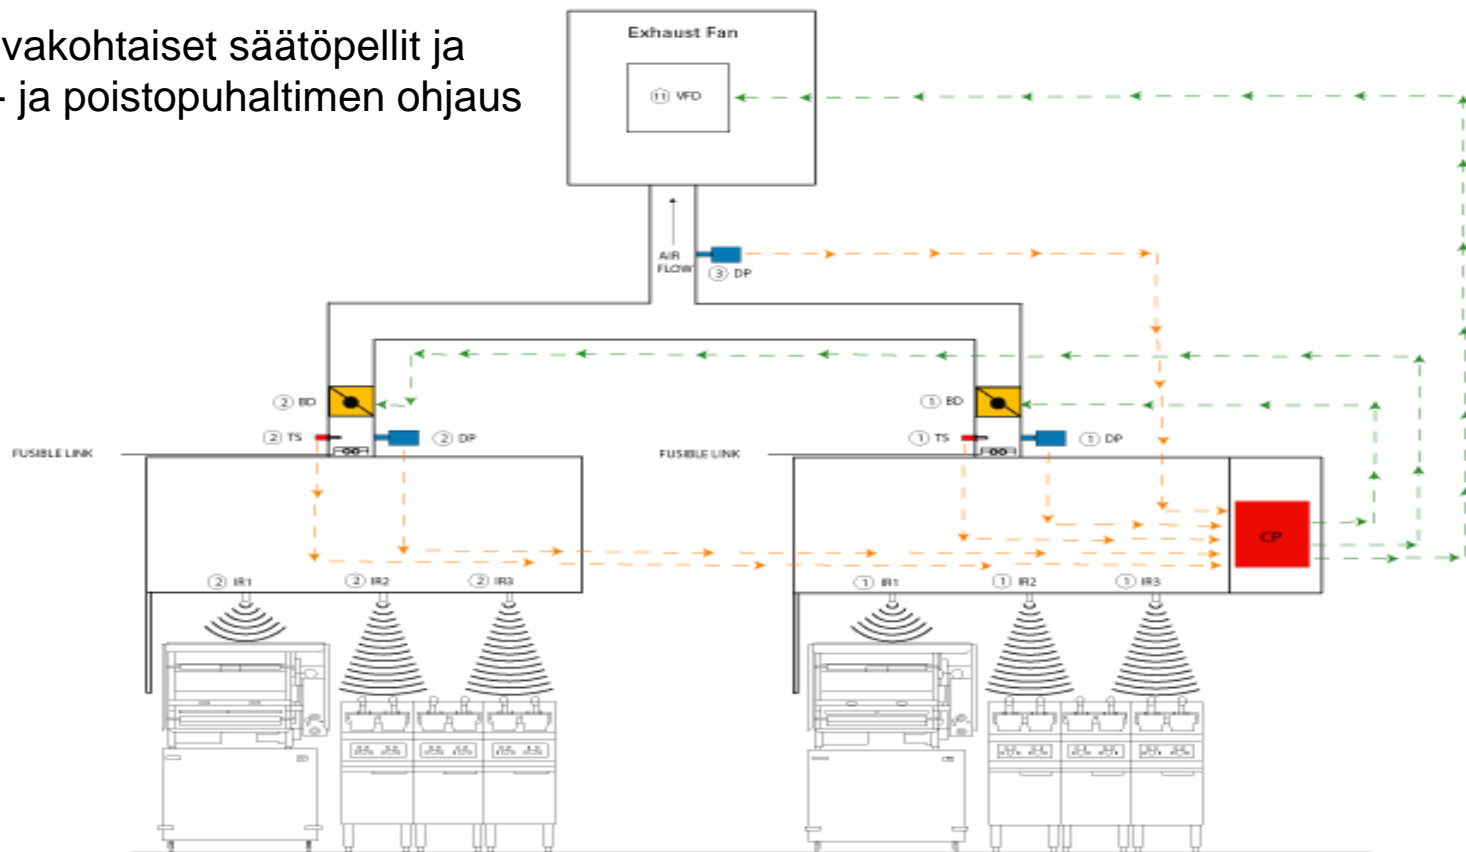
vakohtaiset säätöpellit ja
- ja poistopuhaltimen ohjaus

Exhaust Fan

⑪ VFD

AIR FLOW

③ DP

② BD

② TS

② DP

FUSIBLE LINK

① BD

① TS

① DP

FUSIBLE LINK

CP

② IR1

② IR2

② IR3

① IR1

① IR2

① IR3